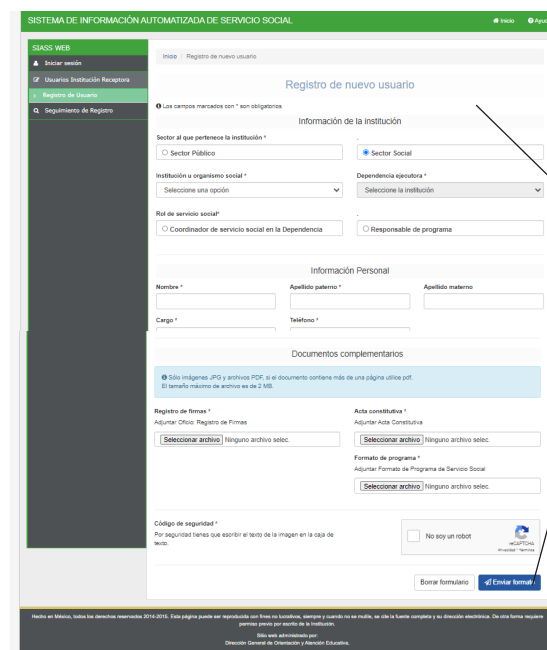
SISTEMA DE INFORMACIÓN AUTOMATIZADA DE SERVICIO SOCIAL

Inicio Ayu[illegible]

SIASS WEB
Iniciar sesión
Usuarios Institución Receptora
Registro de Usuario
Seguimiento de Registro

Inicio / Registro de nuevo usuario

Registro de nuevo usuario

Los campos marcados con * son obligatorios

Información de la institución

Sector al que pertenece la institución *
Sector Público
Sector Social

Institución u organismo social *
Seleccione una opción
Dependencia ejecutora *
Seleccione la institución

Rol de servicio social*
Coordinador de servicio social en la Dependencia
Responsable de programa

Información Personal

Nombre *
Apellido paterno *
Apellido materno
Cargo *
Teléfono *

Documentos complementarios

Sólo imágenes JPG y archivos PDF, si el documento contiene más de una página utilice pdf.
El tamaño máximo de archivo es de 2 MB.

Registro de firmas *
Adjuntar Oficio: Registro de Firmas
Seleccionar archivo Ninguno archivo selec.

Acta constitutiva *
Adjuntar Acta Constitutiva
Seleccionar archivo Ninguno archivo selec.

Formato de programa *
Adjuntar Formato de Programa de Servicio Social
Seleccionar archivo Ninguno archivo selec.

Código de seguridad *
Por seguridad tienes que escribir el texto de la imagen en la caja de texto.

No soy un robot
reCAPTCHA
Privacidad - Términos

Borrar formulario
Enviar formato

Hecho en México, todos los derechos reservados 2014-2015. Esta página puede ser reproducida con fines no lucrativos, siempre y cuando no se mutile, se cite la fuente completa y su dirección electrónica. De otra forma requiere permiso previo por escrito de la institución.

Sitio web administrado por:
Dirección General de Orientación y Atención Educativa.